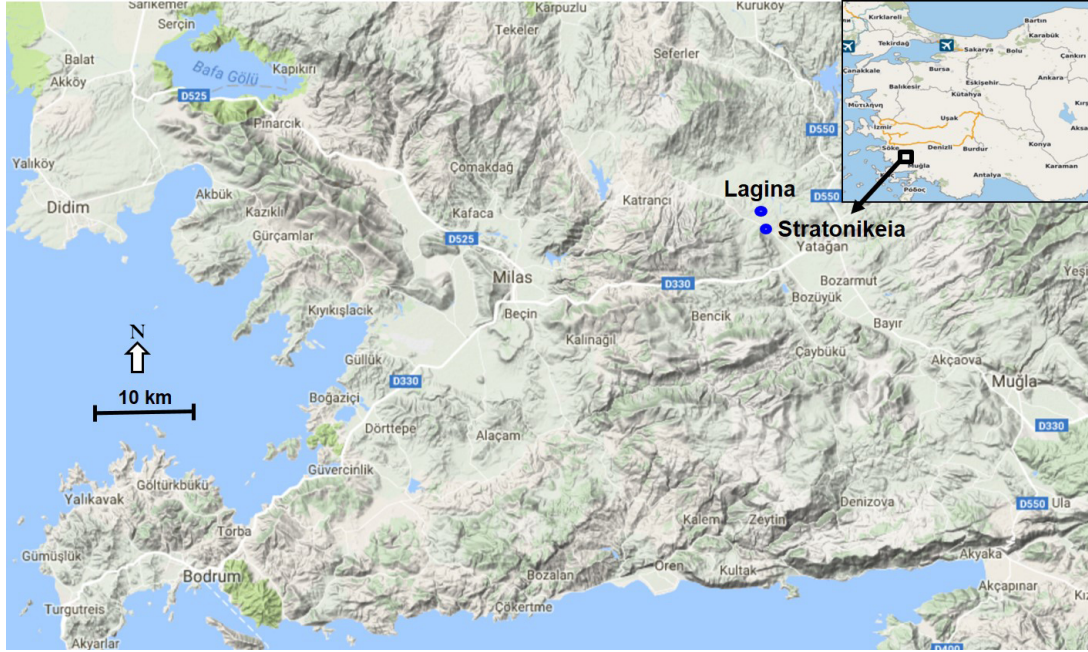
Sarıkemer
Serçin
Karpuzlu
Kuruköy
Balat
Akköy
Bafa Gölü
Kapıkırı
Tekeler
Seferler
D525
Pınarcık
D550
Yalıköy
Çomakdağ
Akbük
Lagina
D550
Didim
Kazıklı
Kafaca
Katrancı
Stratonikeia
Gürçamlar
D525
Yatağan
Milas
Bozarmut
Yeşi
D330
Kıyıkışlacık
Bozüyük
Beçin
Bencik
Bayır
N
Kalinağil
Güllük
Çaybükü
Akçaova
10 km
D330
Muğla
Boğaziçi
D330
Dörttepe
Alaçam
Güvercinlik
Goltürkbükü
Yalıkavak
Denizova
D550
Ula
Kalem
Zeytin
Torba
Gümüşlük
Akyaka
Bodrum
Ören
Kultak
Bozalan
Akçapınar
Turgutreis
Çökertme
Akyarlar
D400
Kırklareli
Bartın
Tekirdağ
Sakarya
Bolu
Karabük
Çankırı
Çanakkale
Bursa
Eskişehir
Ankara
Balıkesir
Kütahya
Kırş
Manisa
Uşak
Aksa
İzmir
Denizli
Burdur
Konya
Söke
Muğla
Antalya
Karaman
Fethiye